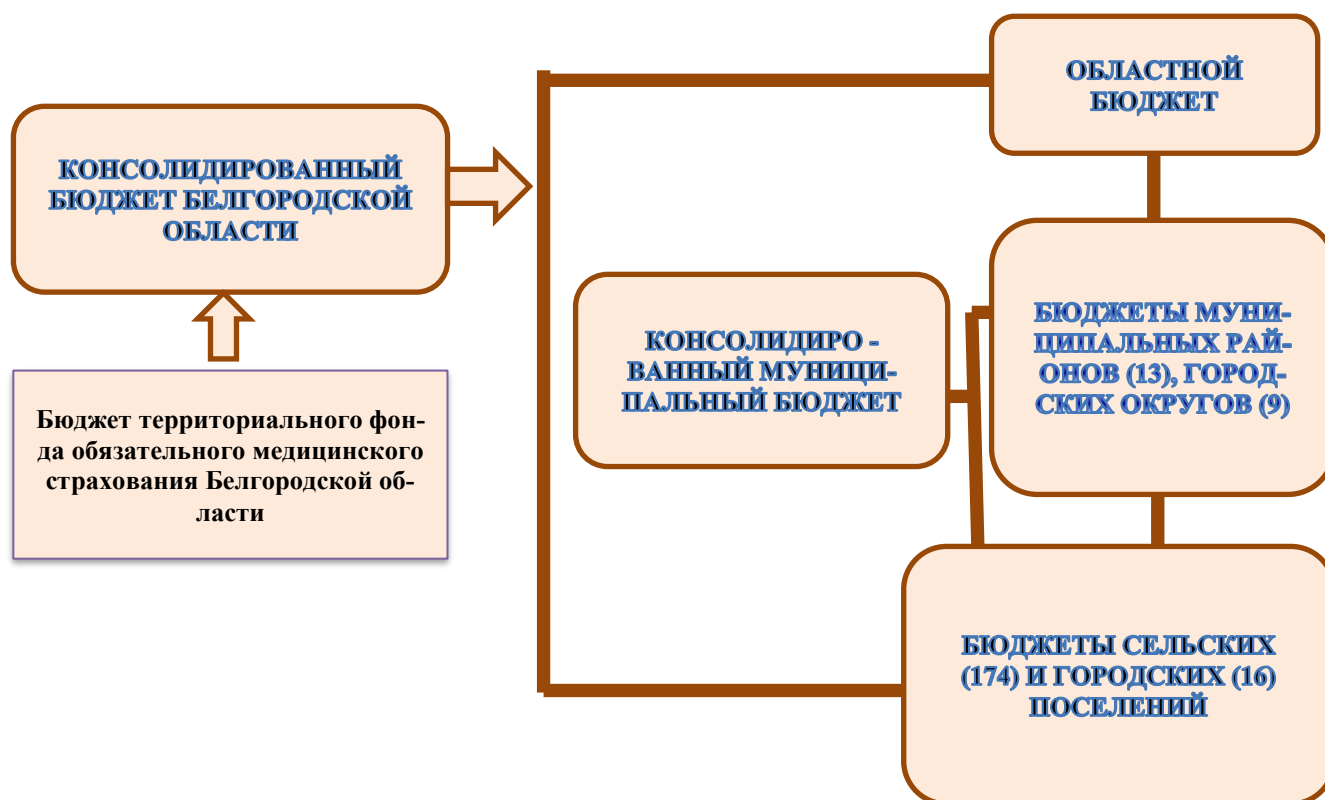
КОНСОЛИДИРОВАННЫЙ БЮДЖЕТ БЕЛГОРОДСКОЙ ОБЛАСТИ

Бюджет территориального фонда обязательного медицинского страхования Белгородской области

ОБЛАСТНОЙ БЮДЖЕТ

КОНСОЛИДИРО - ВАННЫЙ МУНИЦИПАЛЬНЫЙ БЮДЖЕТ

БЮДЖЕТЫ МУНИЦИПАЛЬНЫХ РАЙОНОВ (13), ГОРОДСКИХ ОКРУГОВ (9)

БЮДЖЕТЫ СЕЛЬСКИХ (174) И ГОРОДСКИХ (16) ПОСЕЛЕНИЙ